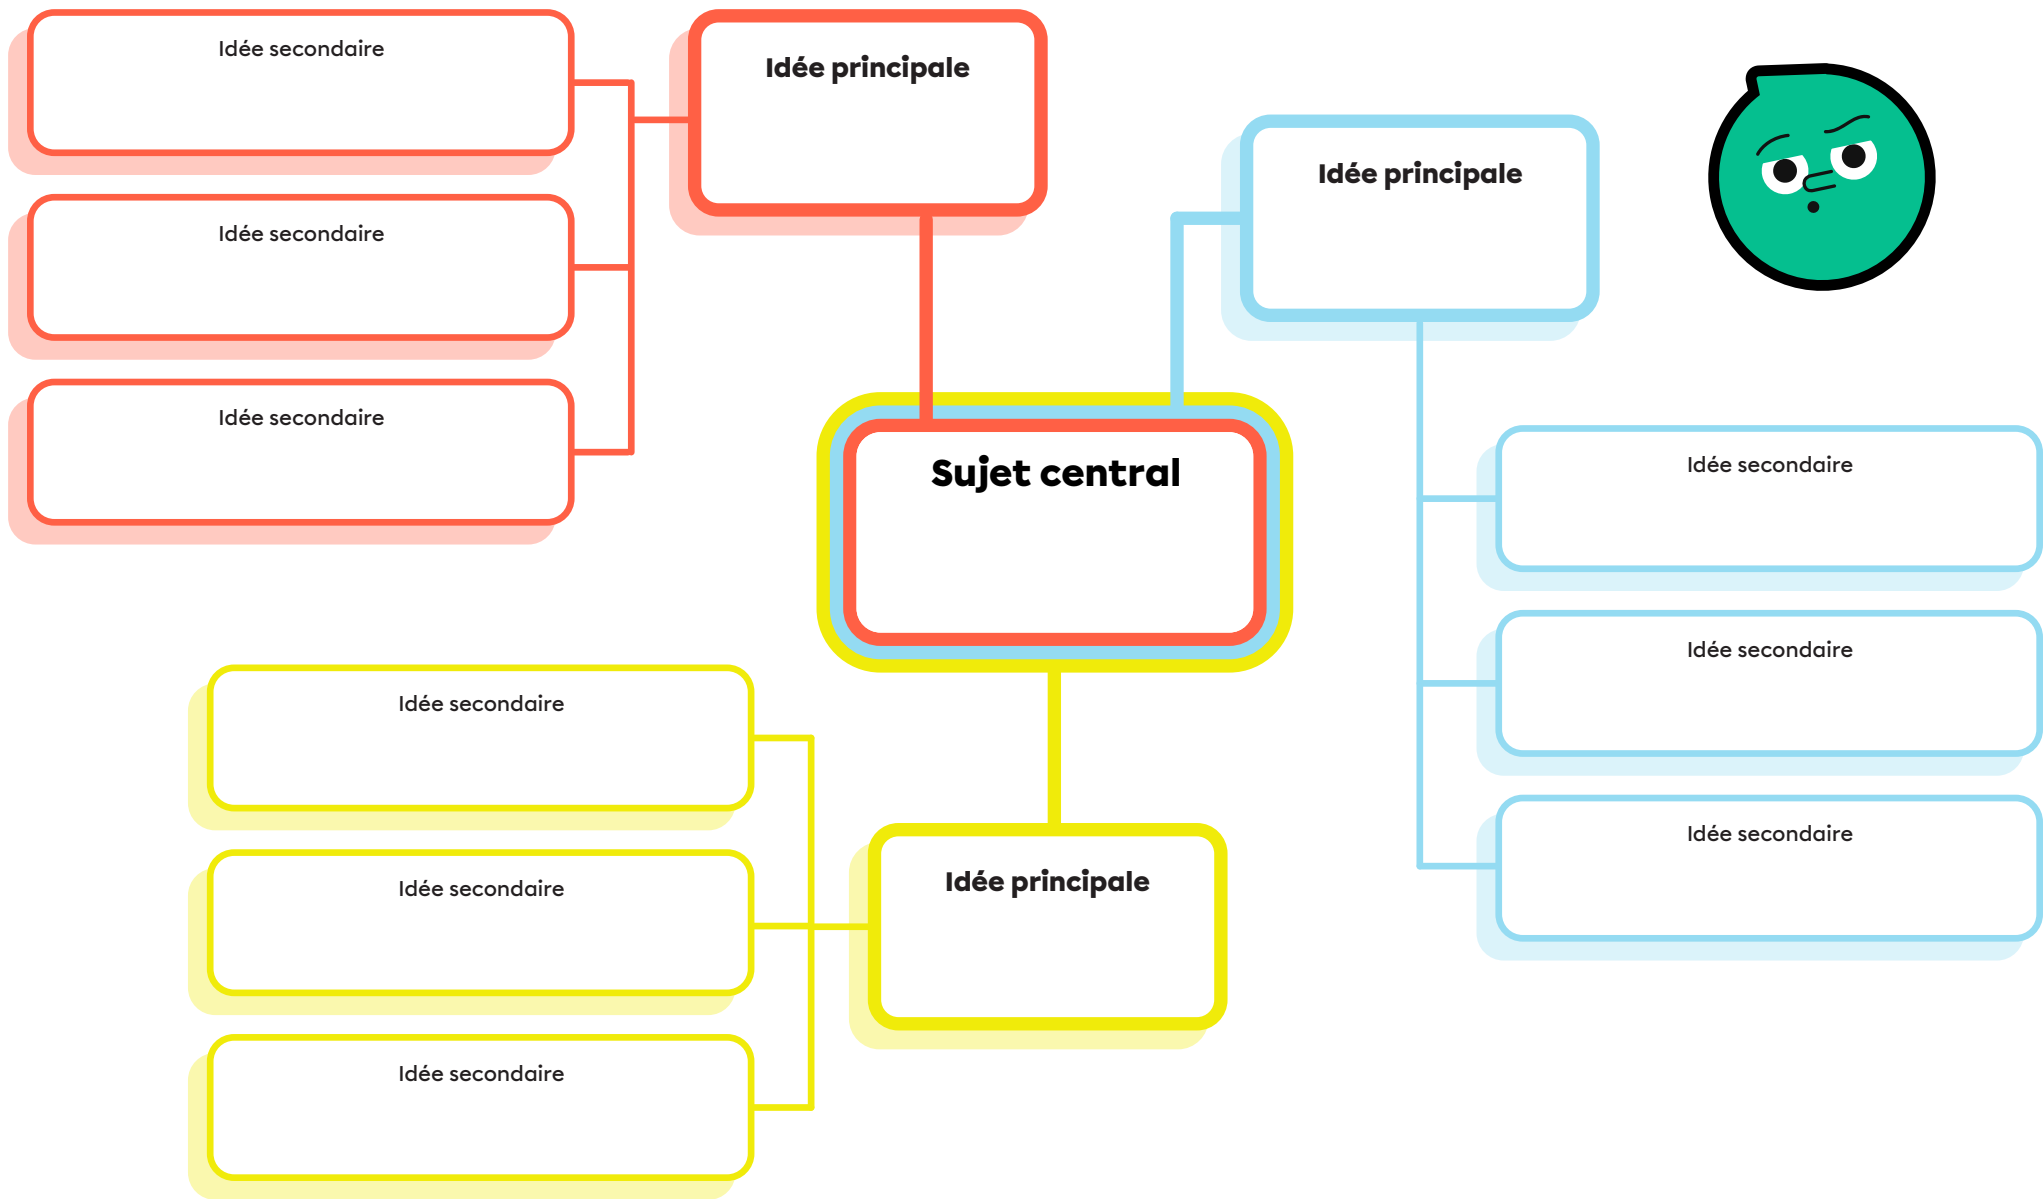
Idée secondaire

Idée secondaire

Idée secondaire

Idée principale

Idée principale

Sujet central

Idée secondaire

Idée secondaire

Idée secondaire

Idée secondaire

Idée secondaire

Idée secondaire

Idée principale